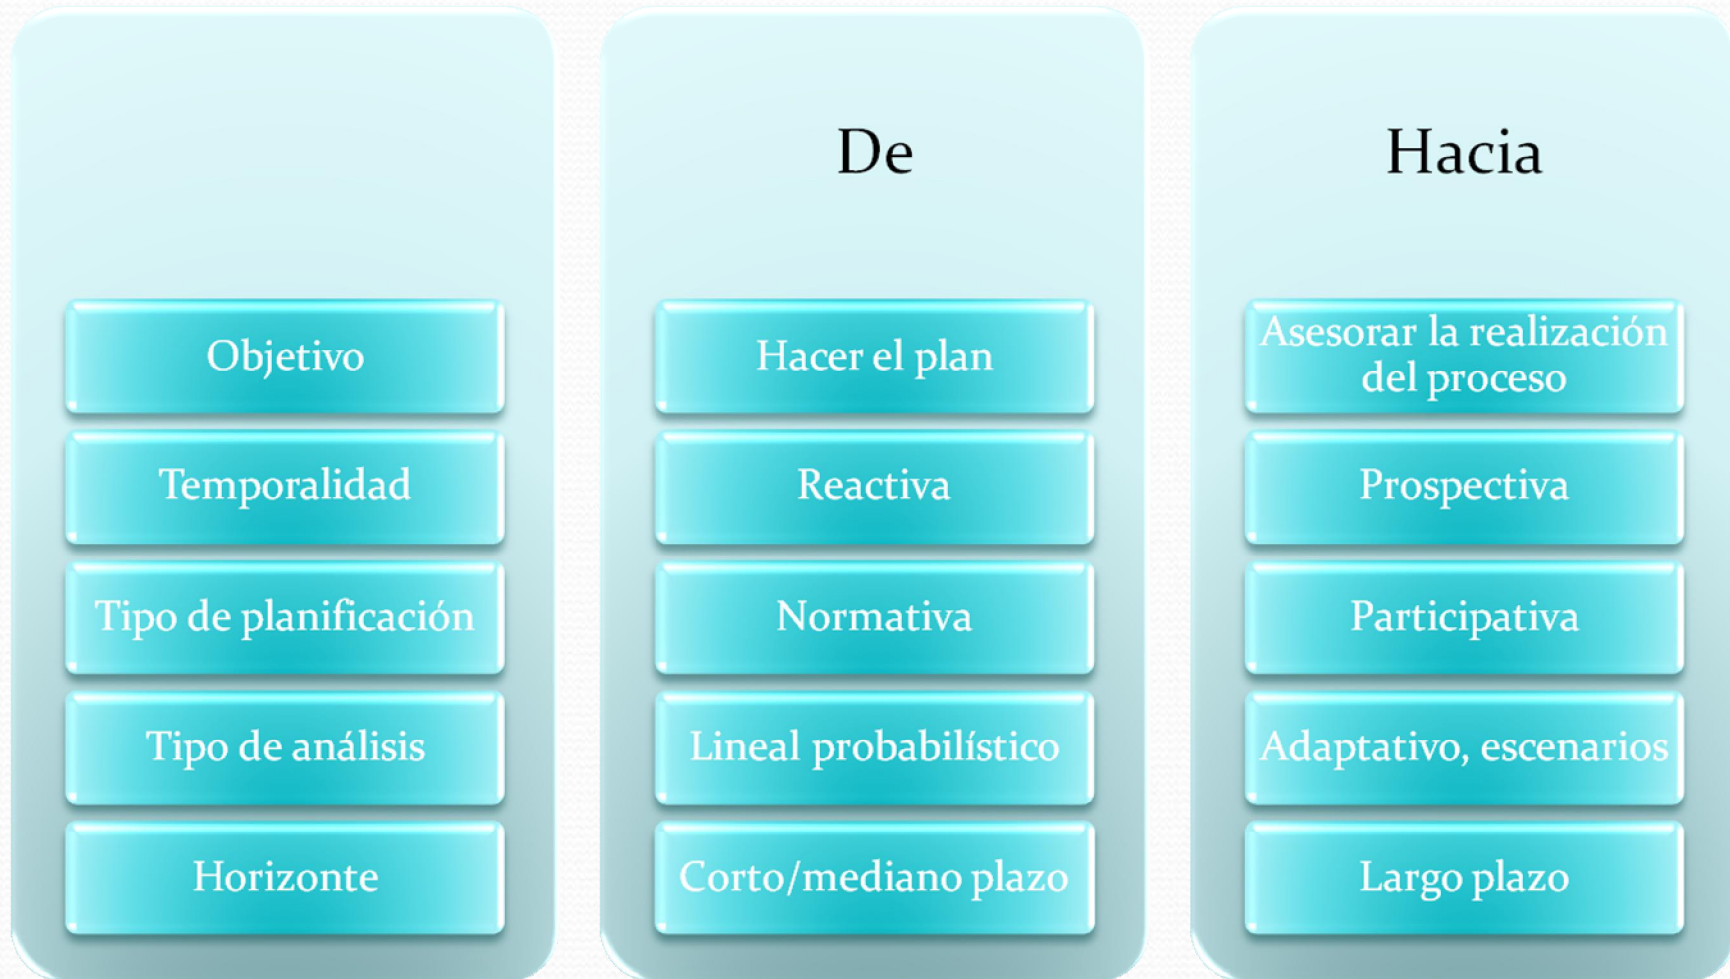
|  | De | Hacia |
|---|---|---|
| Objetivo | Hacer el plan | Asesorar la realización del proceso |
| Temporalidad | Reactiva | Prospectiva |
| Tipo de planificación | Normativa | Participativa |
| Tipo de análisis | Lineal probabilístico | Adaptativo, escenarios |
| Horizonte | Corto/mediano plazo | Largo plazo |